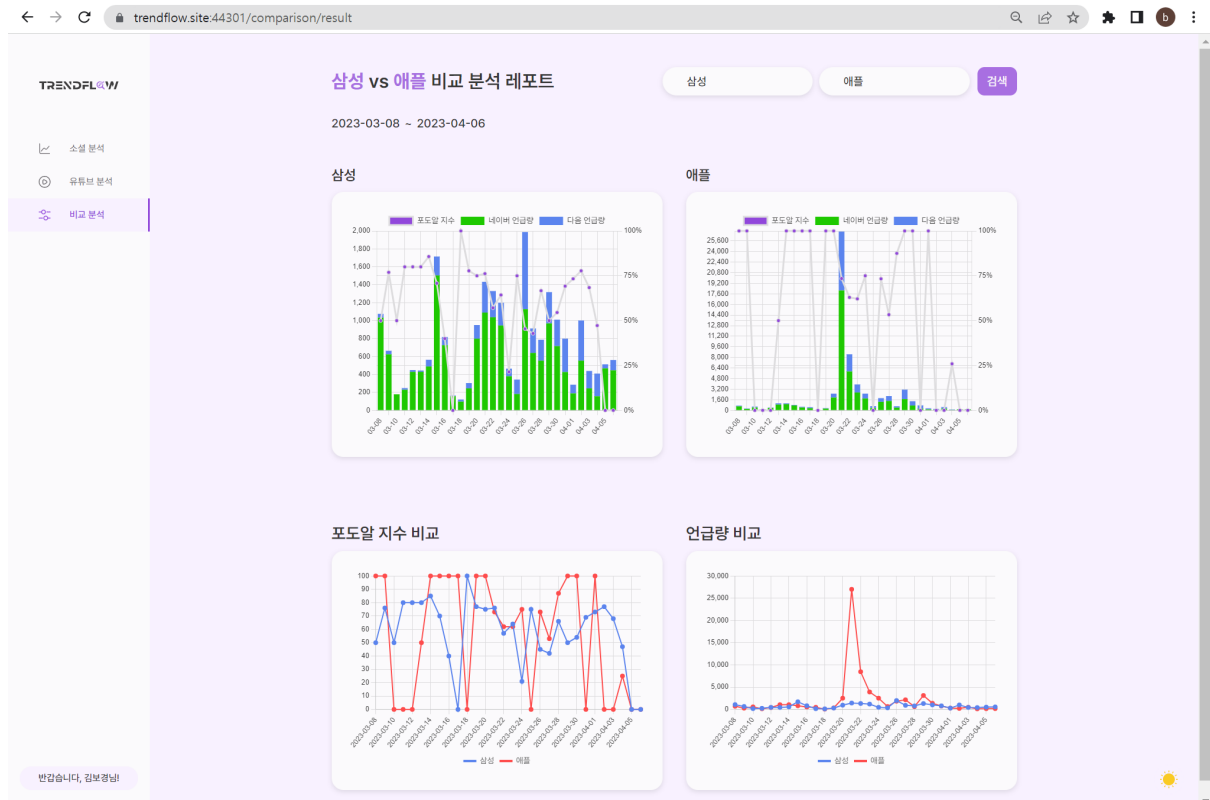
trendflow.site:44301/comparison/result

TRENDFLOW

소셜 분석
유튜브 분석
비교 분석

반갑습니다, 김보경님!

삼성 vs 애플 비교 분석 레포트

삼성
애플
검색

2023-03-08 ~ 2023-04-06

삼성

포도알 지수 네이버 언급량 다음 언급량

2,000
1,800
1,600
1,400
1,200
1,000
800
600
400
200
0

100%
75%
50%
25%
0%

03-08 03-10 03-12 03-14 03-16 03-18 03-20 03-22 03-24 03-26 03-28 03-30 04-01 04-03 04-05

애플

포도알 지수 네이버 언급량 다음 언급량

25,600
24,000
22,400
20,800
19,200
17,600
16,000
14,400
12,800
11,200
9,600
8,000
6,400
4,800
3,200
1,600
0

100%
75%
50%
25%
0%

03-08 03-10 03-12 03-14 03-16 03-18 03-20 03-22 03-24 03-26 03-28 03-30 04-01 04-03 04-05

포도알 지수 비교

100
90
80
70
60
50
40
30
20
10
0

2023-03-08 2023-03-10 2023-03-12 2023-03-14 2023-03-16 2023-03-18 2023-03-20 2023-03-22 2023-03-24 2023-03-26 2023-03-28 2023-03-30 2023-04-01 2023-04-03 2023-04-05

삼성 애플

언급량 비교

30,000
25,000
20,000
15,000
10,000
5,000
0

2023-03-08 2023-03-10 2023-03-12 2023-03-14 2023-03-16 2023-03-18 2023-03-20 2023-03-22 2023-03-24 2023-03-26 2023-03-28 2023-03-30 2023-04-01 2023-04-03 2023-04-05

삼성 애플